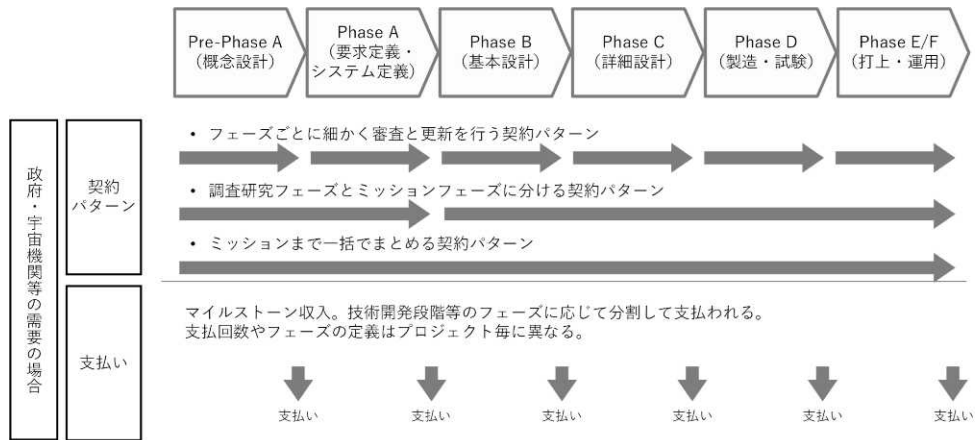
Pre-Phase A
（概念設計）

Phase A
（要求定義・システム定義）

Phase B
（基本設計）

Phase C
（詳細設計）

Phase D
（製造・試験）

Phase E/F
（打上・運用）

政府・宇宙機関等の需要の場合

契約パターン

• フェーズごとに細かく審査と更新を行う契約パターン

• 調査研究フェーズとミッションフェーズに分ける契約パターン

• ミッションまで一括でまとめる契約パターン

支払い

マイルストーン収入。技術開発段階等のフェーズに応じて分割して支払われる。
支払回数やフェーズの定義はプロジェクト毎に異なる。

支払い　支払い　支払い　支払い　支払い　支払い